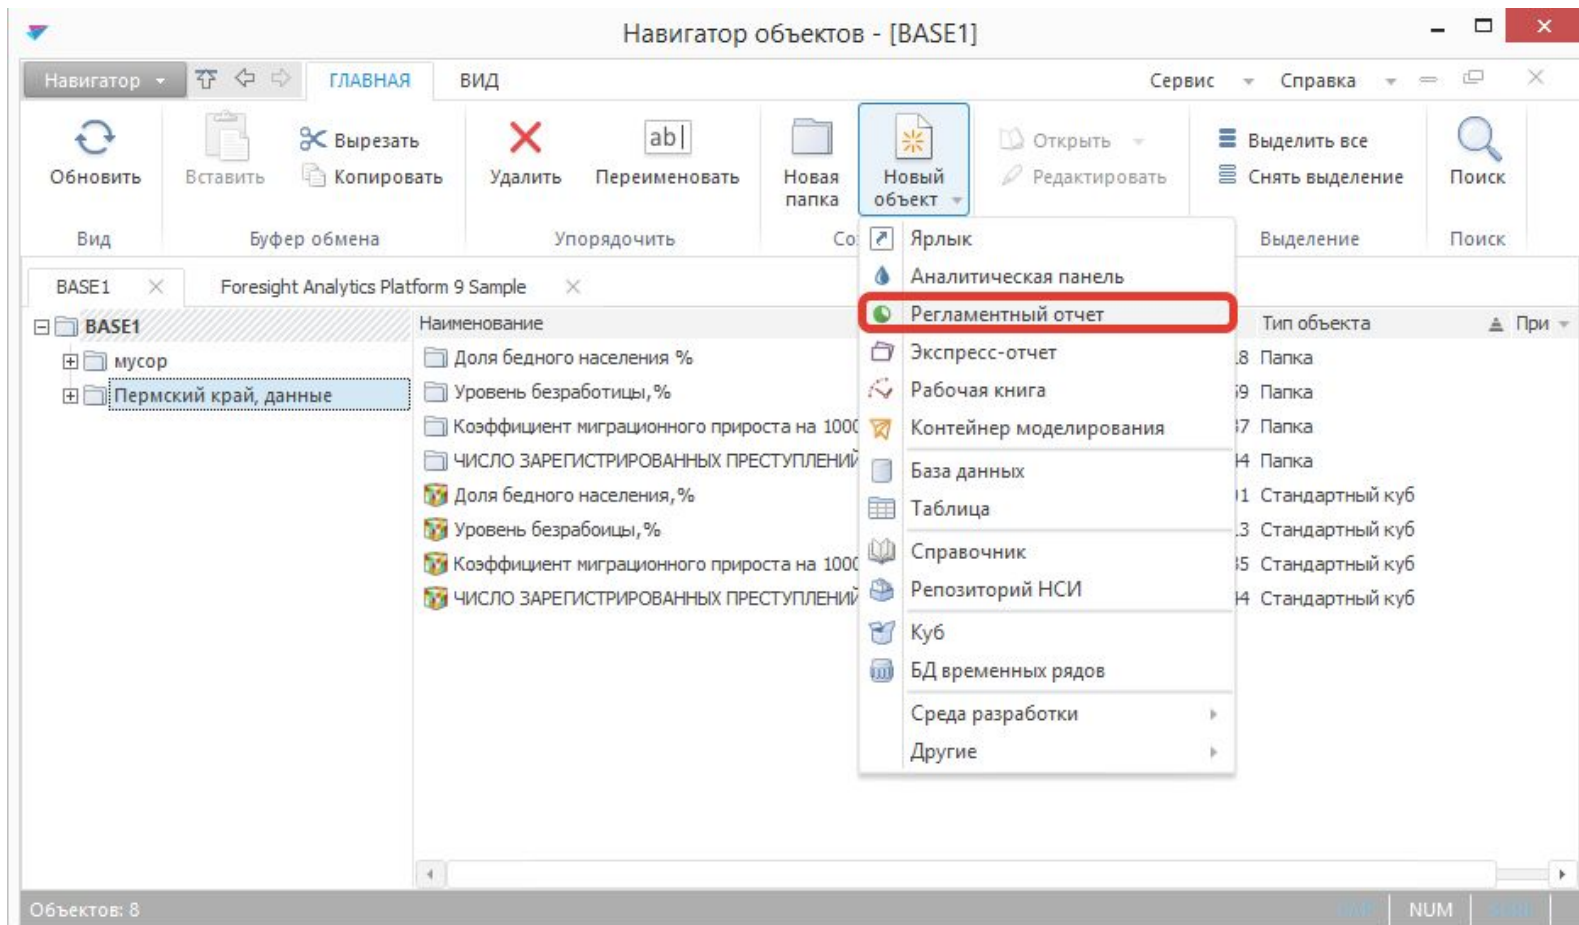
Навигатор объектов - [BASE1]

Навигатор ГЛАВНАЯ ВИД Сервис Справка

Обновить
Вид

Вставить Вырезать Копировать
Буфер обмена

Удалить Переименовать
Упорядочить

Новая папка Новый объект
Со

Открыть Редактировать

Выделить все Снять выделение
Выделение

Поиск
Поиск

BASE1 Foresight Analytics Platform 9 Sample

BASE1
мусор
Пермский край, данные

| Наименование | | Тип объекта | При |
|---|---|---|---|
| Доля бедного населения % | 8 | Папка | |
| Уровень безработицы, % | 9 | Папка | |
| Коэффициент миграционного прироста на 1000 | 7 | Папка | |
| ЧИСЛО ЗАРЕГИСТРИРОВАННЫХ ПРЕСТУПЛЕНИЙ | 4 | Папка | |
| Доля бедного населения, % | 1 | Стандартный куб | |
| Уровень безрабоицы, % | 3 | Стандартный куб | |
| Коэффициент миграционного прироста на 1000 | 5 | Стандартный куб | |
| ЧИСЛО ЗАРЕГИСТРИРОВАННЫХ ПРЕСТУПЛЕНИЙ | 4 | Стандартный куб | |

Ярлык
Аналитическая панель
Регламентный отчет
Экспресс-отчет
Рабочая книга
Контейнер моделирования
База данных
Таблица
Справочник
Репозиторий НСИ
Куб
БД временных рядов
Среда разработки
Другие

Объектов: 8 NUM